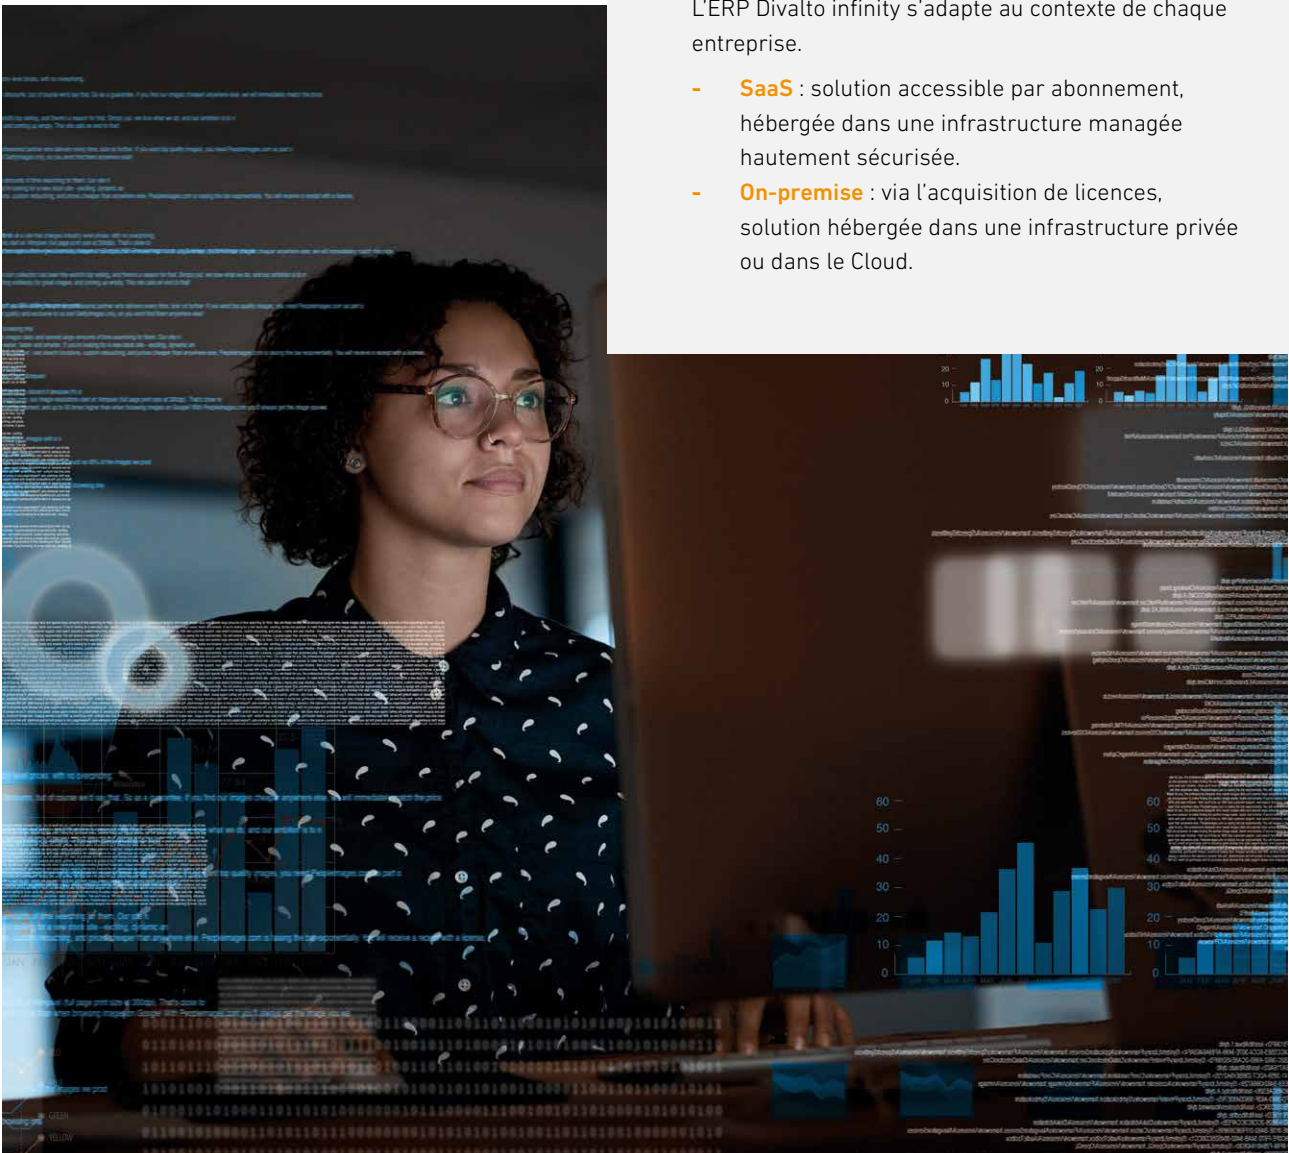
L'ERP Divalto infinity s'adapte au contexte de chaque entreprise.

- SaaS : solution accessible par abonnement, hébergée dans une infrastructure managée hautement sécurisée.
- On-premise : via l'acquisition de licences, solution hébergée dans une infrastructure privée ou dans le Cloud.

20
10
0
20
10
0

60
50
40
30
20
10
0

60
50
40
30
20
10
0

GREEN
YELLOW

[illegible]